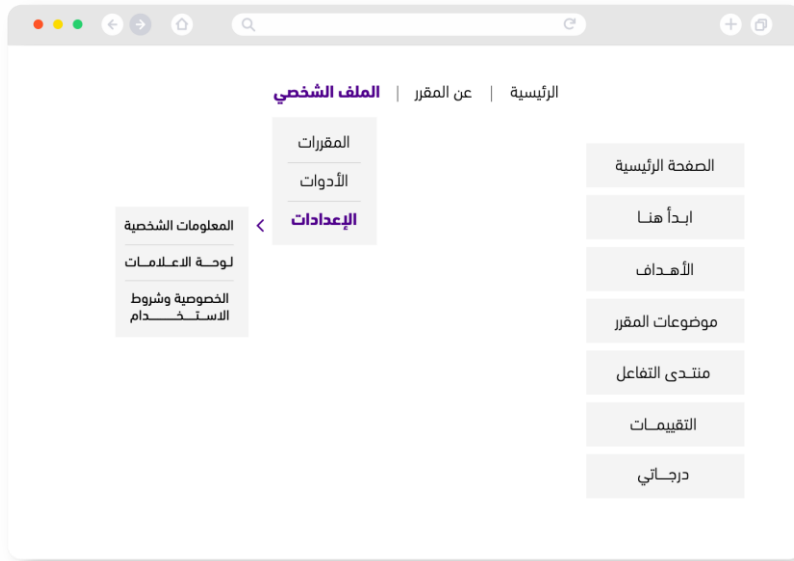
الرئيسية | عن المقرر | الملف الشخصي

المقررات
الأدوات
الإعدادات

المعلومات الشخصية
لوحــة الاعــلامــات
الخصوصية وشروط الاســتــخـــدام

الصفحة الرئيسية
ابـدأ هنـا
الأهـداف
موضوعات المقرر
منتـدى التفاعل
التقييمـات
درجــاتي